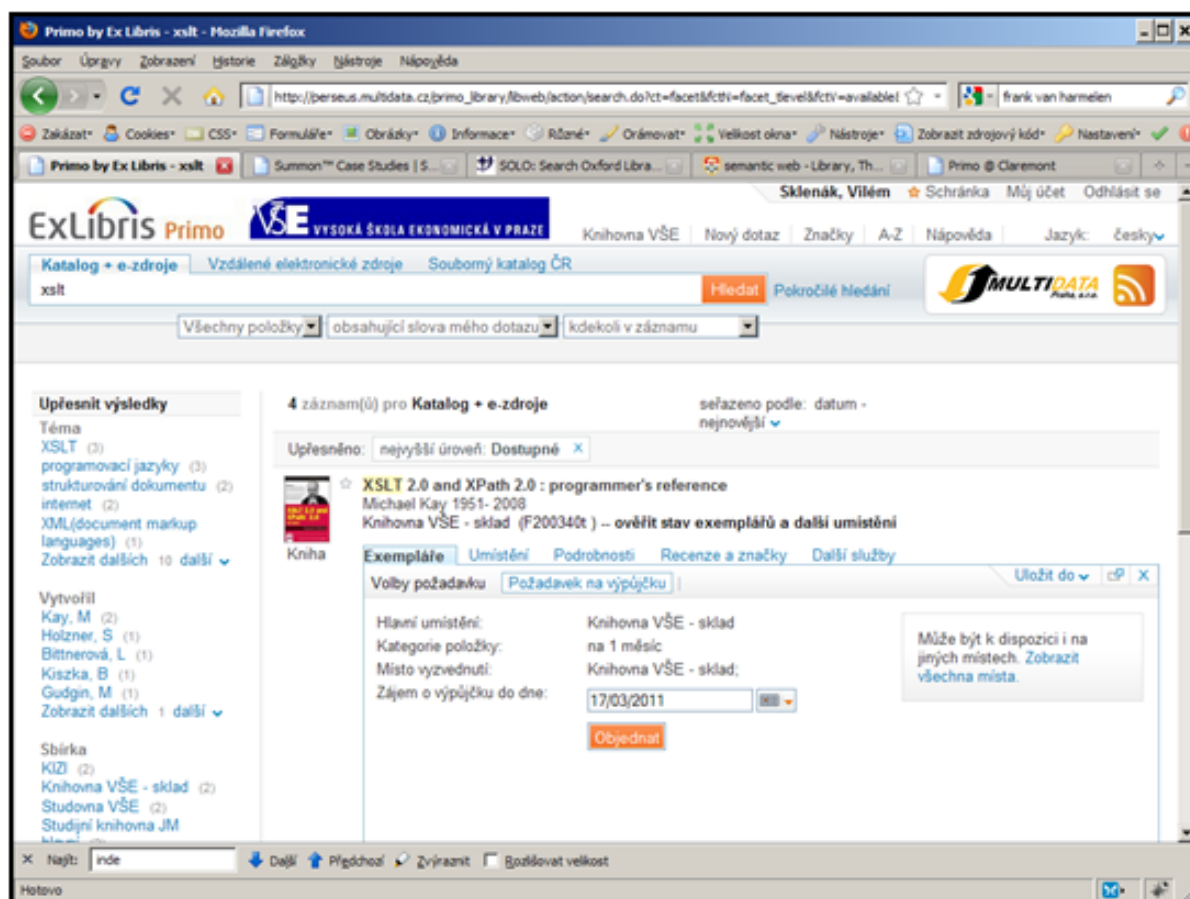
Primo by Ex Libris - xslt - Mozilla Firefox

Soubor Úpravy Zobrazení Historie Záložky Nástroje Nápověda

http://perseus.multidata.cz/primo_library/libweb/action/search.do?ct=facet&fctN=facet_tlevel&fctV=available!

frank van harmelen

Zakázat Cookies CSS Formuláře Obrázky Informace Různé Orámovat Velikost okna Nástroje Zobrazit zdrojový kód Nastavení

Primo by Ex Libris - xslt | Summon™ Case Studies | S... | SOLO: Search Oxford Libra... | semantic web - Library, Th... | Primo @ Claremont

Sklenák, Vilém Schránka Můj účet Odhlásit se

ExLibris Primo

VŠE VYSOKÁ ŠKOLA EKONOMICKÁ V PRAZE

Knihovna VŠE | Nový dotaz | Značky | A-Z | Nápověda | Jazyk: česky

Katalog + e-zdroje | Vzdálené elektronické zdroje | Souborný katalog ČR

xslt

Hledat Pokročilé hledání

MULTIDATA Praha s.r.o.

Všechny položky | obsahující slova mého dotazu | kdekoli v záznamu

Upřesnit výsledky

Téma
XSLT (3)
programovací jazyky (3)
strukturování dokumentu (2)
internet (2)
XML(document markup languages) (1)
Zobrazit dalších 10 další

Vytvořil
Kay, M (2)
Holzner, S (1)
Bittnerová, L (1)
Kiszka, B (1)
Gudgin, M (1)
Zobrazit dalších 1 další

Sbírka
KIZI (2)
Knihovna VŠE - sklad (2)
Studovna VŠE (2)
Studijní knihovna JM

4 záznam(ů) pro Katalog + e-zdroje

seřazeno podle: datum - nejnovější

Upřesněno: nejvyšší úroveň: Dostupné ×

XSLT 2.0 and XPath 2.0 : programmer's reference
Michael Kay 1951- 2008
Knihovna VŠE - sklad (F200340t ) -- ověřit stav exemplářů a další umístění

Kniha

Exempláře | Umístění | Podrobnosti | Recenze a značky | Další služby

Volby požadavku | Požadavek na výpůjčku

Uložit do

Hlavní umístění: Knihovna VŠE - sklad
Kategorie položky: na 1 měsíc
Místo vyzvednutí: Knihovna VŠE - sklad;
Zájem o výpůjčku do dne: 17/03/2011

Objednat

Může být k dispozici i na jiných místech. Zobrazit všechna místa.

× Najít: inde | Další | Předchozí | Zvýraznit | Rozlišovat velikost

Hotovo